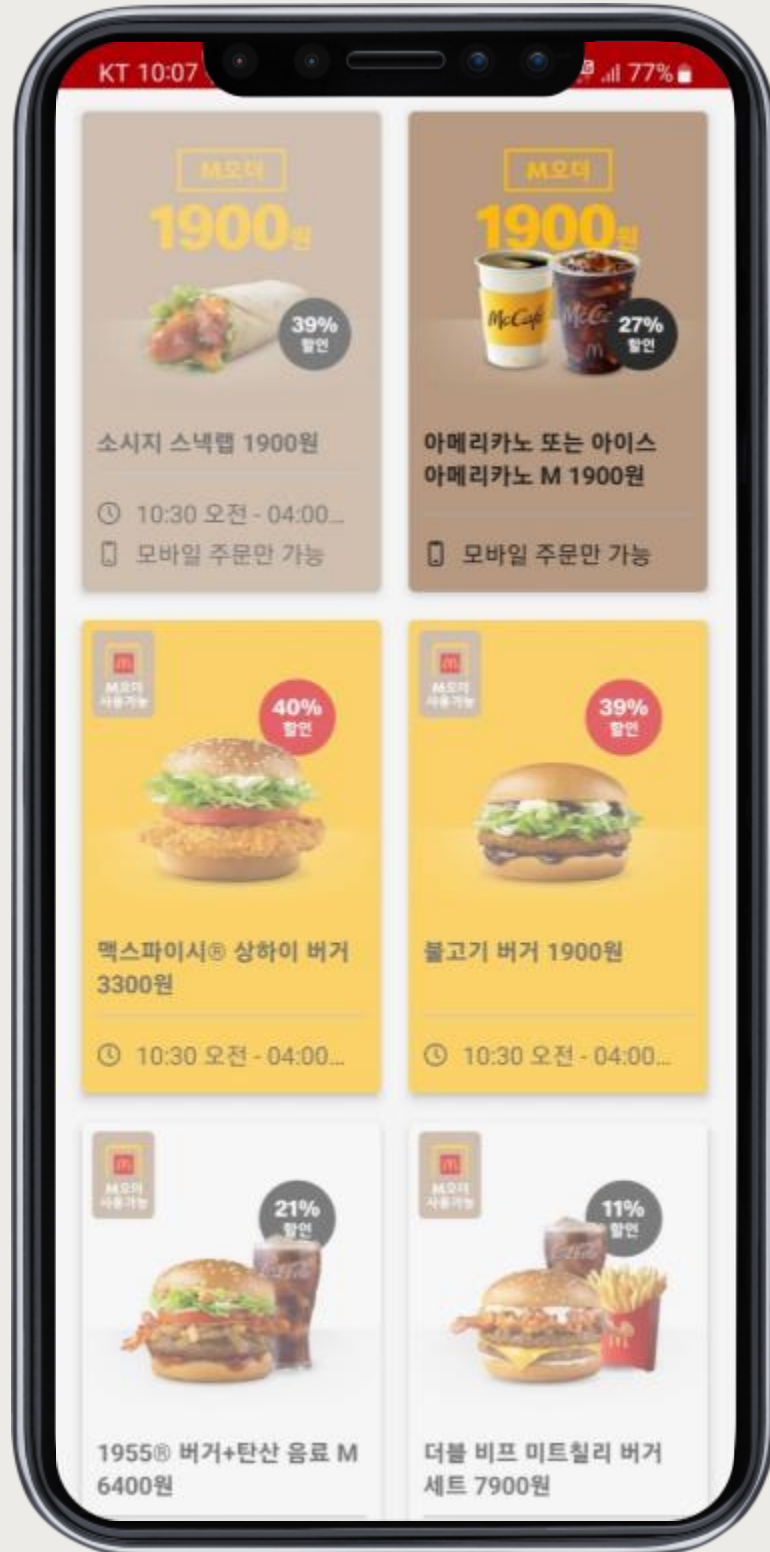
KT 10:07

77%

M오더
1900원
39%
할인
소시지 스낵랩 1900원
10:30 오전 - 04:00...
모바일 주문만 가능

M오더
1900원
McCafé
McCafé
27%
할인
아메리카노 또는 아이스 아메리카노 M 1900원
모바일 주문만 가능

M오더 사용가능
40%
할인
맥스파이시® 상하이 버거 3300원
10:30 오전 - 04:00...

M오더 사용가능
39%
할인
불고기 버거 1900원
10:30 오전 - 04:00...

M오더 사용가능
21%
할인
1955® 버거+탄산 음료 M 6400원

M오더 사용가능
11%
할인
더블 비프 미트칠리 버거 세트 7900원